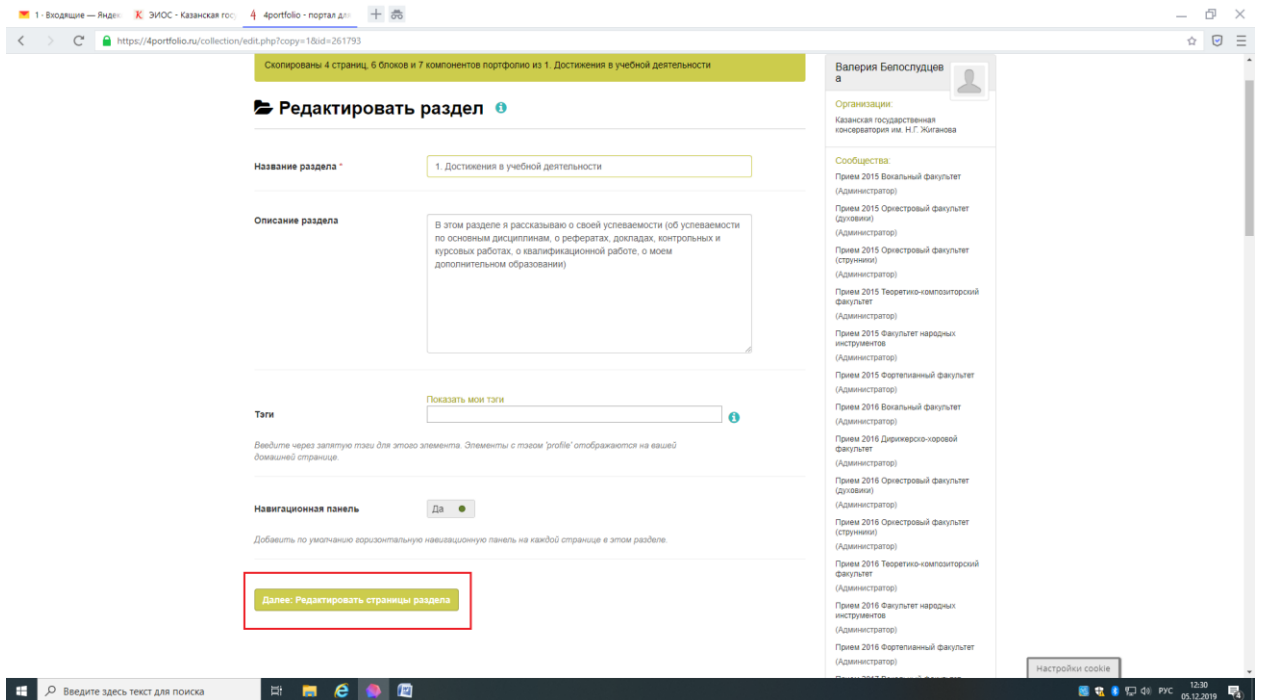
1 · Входящие — Яндекс   ЭИОС - Казанская гос   4portfolio - портал дл

https://4portfolio.ru/collection/edit.php?copy=1&id=261793

Скопированы 4 страниц, 6 блоков и 7 компонентов портфолио из 1. Достижения в учебной деятельности

Редактировать раздел

Название раздела *
1. Достижения в учебной деятельности

Описание раздела
В этом разделе я рассказываю о своей успеваемости (об успеваемости по основным дисциплинам, о рефератах, докладах, контрольных и курсовых работах, о квалификационной работе, о моем дополнительном образовании)

Показать мои тэги
Тэги

Введите через запятую тэги для этого элемента. Элементы с тэгом 'profile' отображаются на вашей домашней странице.

Навигационная панель
Да

Добавить по умолчанию горизонтальную навигационную панель на каждой странице в этом разделе.

Далее: Редактировать страницы раздела

Валерия Белослудцева

Организации:
Казанская государственная консерватория им. Н.Г. Жиганова

Сообщества:
Прием 2015 Вокальный факультет (Администратор)
Прием 2015 Оркестровый факультет (духовики) (Администратор)
Прием 2015 Оркестровый факультет (струнники) (Администратор)
Прием 2015 Теоретико-композиторский факультет (Администратор)
Прием 2015 Факультет народных инструментов (Администратор)
Прием 2015 Фортепианный факультет (Администратор)
Прием 2016 Вокальный факультет (Администратор)
Прием 2016 Дирижерско-хоровой факультет (Администратор)
Прием 2016 Оркестровый факультет (духовики) (Администратор)
Прием 2016 Оркестровый факультет (струнники) (Администратор)
Прием 2016 Теоретико-композиторский факультет (Администратор)
Прием 2016 Факультет народных инструментов (Администратор)
Прием 2016 Фортепианный факультет (Администратор)

Настройки cookie

Введите здесь текст для поиска

РУС 12:30 05.12.2019